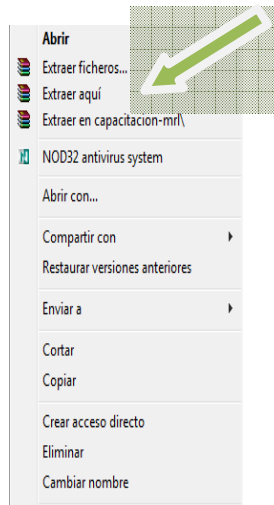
Abrir
Extraer ficheros...
Extraer aquí
Extraer en capacitacion-mrl\
NOD32 antivirus system
Abrir con...
Compartir con
Restaurar versiones anteriores
Enviar a
Cortar
Copiar
Crear acceso directo
Eliminar
Cambiar nombre